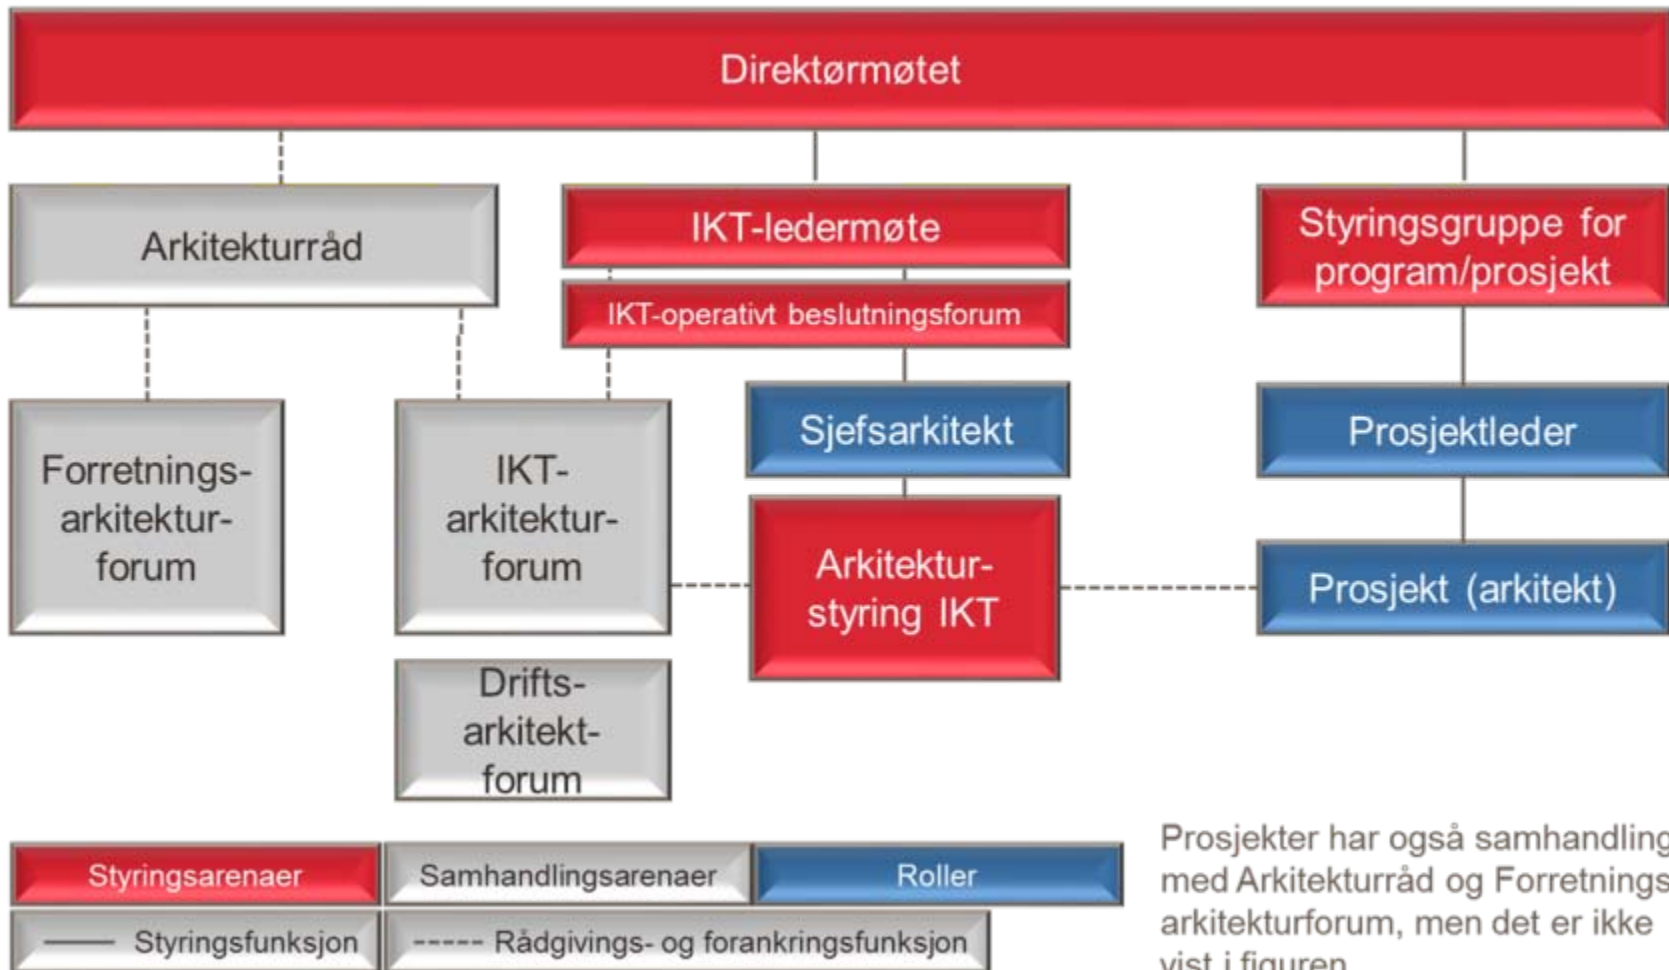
Direktørmøtet

Arkitekturråd

IKT-ledermøte

IKT-operativt beslutningsforum

Styringsgruppe for program/prosjekt

Forretningsarkitekturforum

IKT-arkitekturforum

Sjefsarkitekt

Prosjektleder

Arkitekturstyring IKT

Prosjekt (arkitekt)

Driftsarkitektforum

Styringsarenaer

Samhandlingsarenaer

Roller

—— Styringsfunksjon

----- Rådgivings- og forankringsfunksjon

Prosjekter har også samhandling med Arkitekturråd og Forretningsarkitekturforum, men det er ikke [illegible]